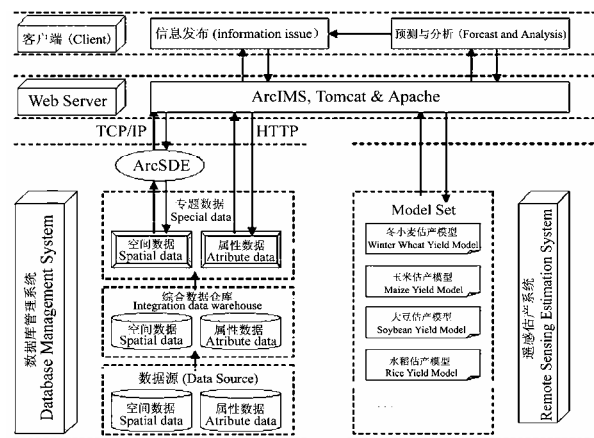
客户端 (Client)

信息发布 (information issue)

预测与分析 (Forcast and Analysis)

Web Server

ArcIMS, Tomcat & Apache

TCP/IP

HTTP

ArcSDE

专题数据
Special data

空间数据
Spatial data

属性数据
Atribute data

综合数据仓库
Integration data warehouse

空间数据
Spatial data

属性数据
Atribute data

数据源 (Data Source)

空间数据
Spatial data

属性数据
Atribute data

数据库管理系统
Database Management System

Model Set

冬小麦估产模型
Winter Wheat Yield Model

玉米估产模型
Maize Yield Model

大豆估产模型
Soybean Yield Model

水稻估产模型
Rice Yield Model

遥感估产系统
Remote Sensing Estimation System